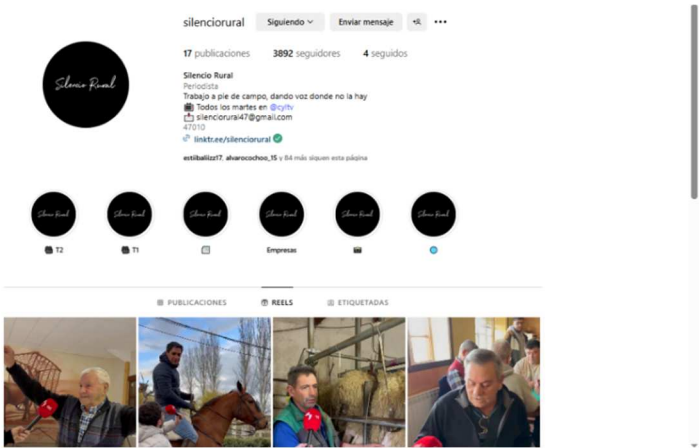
silenciorural Siguiendo Enviar mensaje

17 publicaciones 3892 seguidores 4 seguidos

Silencio Rural
Periodista
Trabajo a pie de campo, dando voz donde no la hay
Todos los martes en @cyltv
silenciorural47@gmail.com
47010
linktr.ee/silenciorural

estibalizz17, alvarocochoo_15 y 84 más siguen esta página

Silencio Rural

T2 T1 Empresas

PUBLICACIONES REELS ETIQUETADAS